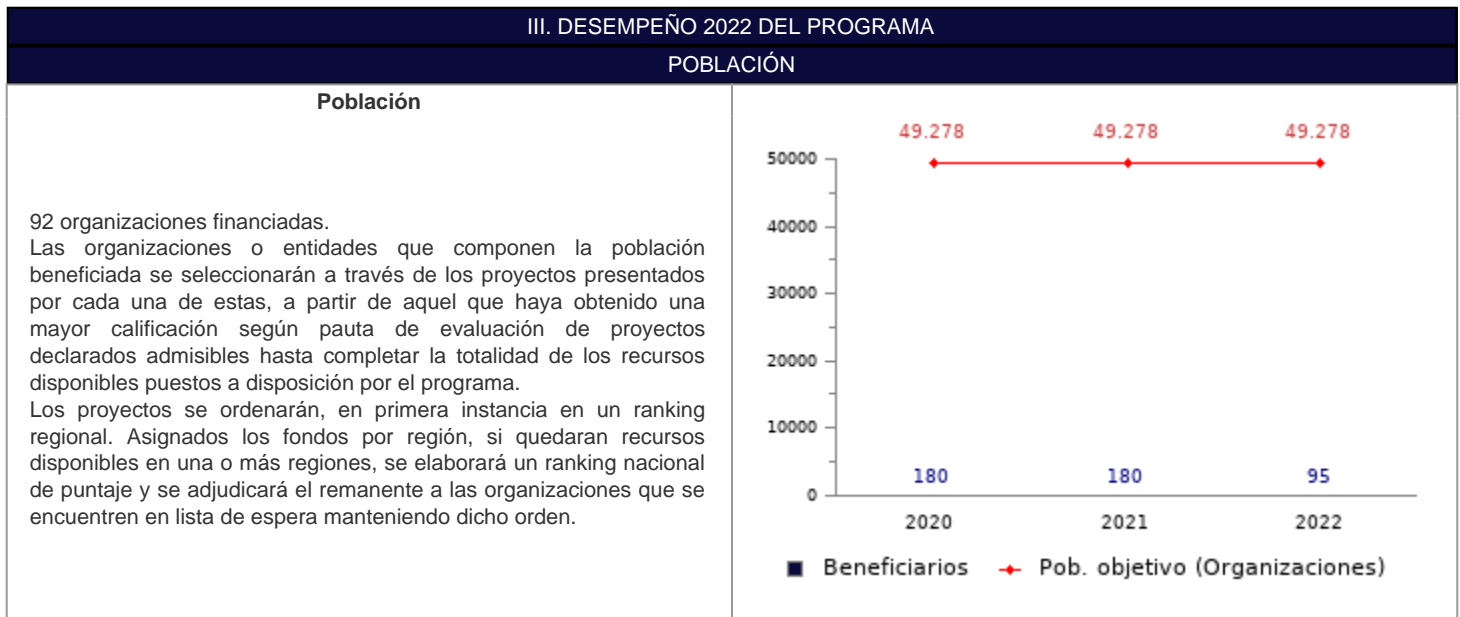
III. DESEMPEÑO 2022 DEL PROGRAMA

POBLACIÓN

Población

92 organizaciones financiadas.
Las organizaciones o entidades que componen la población beneficiada se seleccionarán a través de los proyectos presentados por cada una de estas, a partir de aquel que haya obtenido una mayor calificación según pauta de evaluación de proyectos declarados admisibles hasta completar la totalidad de los recursos disponibles puestos a disposición por el programa.
Los proyectos se ordenarán, en primera instancia en un ranking regional. Asignados los fondos por región, si quedaran recursos disponibles en una o más regiones, se elaborará un ranking nacional de puntaje y se adjudicará el remanente a las organizaciones que se encuentren en lista de espera manteniendo dicho orden.

49.278
49.278
49.278
50000
40000
30000
20000
10000
0
180
180
95
2020
2021
2022
Beneficiarios
Pob. objetivo (Organizaciones)